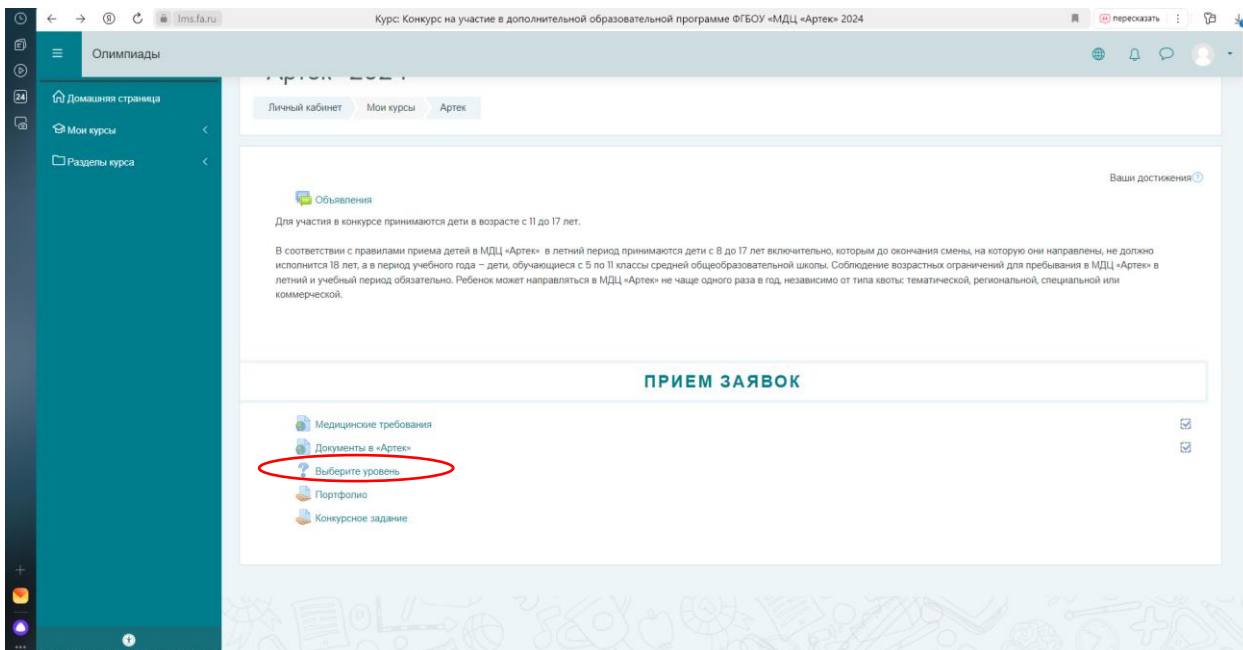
lms.fa.ru Курс: Конкурс на участие в дополнительной образовательной программе ФГБОУ «МДЦ «Артек» 2024

пересказать

Олимпиады

Домашняя страница

Мои курсы

Разделы курса

Артек 2024

Личный кабинет | Мои курсы | Артек

Ваши достижения

Объявления

Для участия в конкурсе принимаются дети в возрасте с 11 до 17 лет.

В соответствии с правилами приема детей в МДЦ «Артек» в летний период принимаются дети с 8 до 17 лет включительно, которым до окончания смены, на которую они направлены, не должно исполнится 18 лет, а в период учебного года – дети, обучающиеся с 5 по 11 классы средней общеобразовательной школы. Соблюдение возрастных ограничений для пребывания в МДЦ «Артек» в летний и учебный период обязательно. Ребенок может направляться в МДЦ «Артек» не чаще одного раза в год, независимо от типа квоты: тематической, региональной, специальной или коммерческой.

ПРИЕМ ЗАЯВОК

Медицинские требования

Документы в «Артек»

Выберите уровень

Портфолио

Конкурсное задание